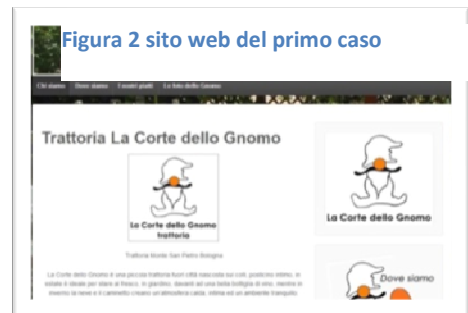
Figura 2 sito web del primo caso

Chi siamo   Dove siamo   I nostri piatti   Le foto dello Gnomo

Trattoria La Corte dello Gnomo

La Corte dello Gnomo trattoria

Trattoria Monte San Pietro Bologna

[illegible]

La Corte dello Gnomo

Dove siamo